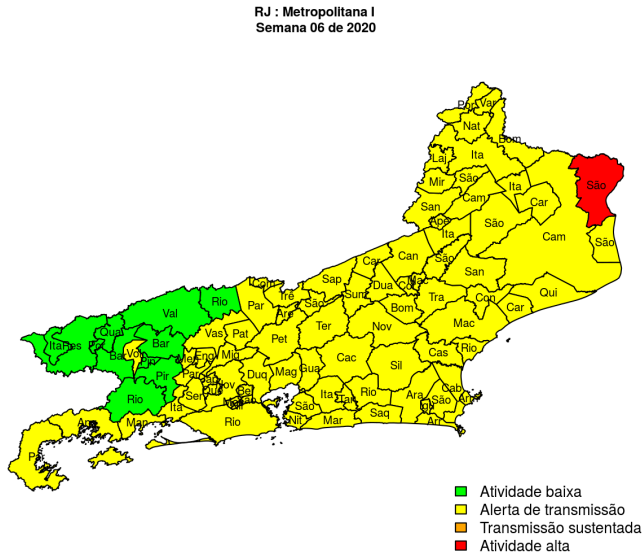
RJ : Metropolitana I
Semana 06 de 2020

Por Var
Nat
Bom
Laj Ita
São
Mir São Ita
Cam Car
São
San
Ape Ita Cam São
Car Can São
Sap Mac San
Com Rio Par Trê Sac Sum Dua Cor
Val Are Bom Tra Con Qui
Ter Car
Vas Pat Nov Mac
Ita Res Qua Bar Pet Rio
Bar Eng Mig Cac Cas
Vol Pir Par Duq Mag Gua Sil
Pir Sao Nov Bel Ita Rio Cab
Rio Ita Sen Nil São Tan Ara
Ang Man Rio Nit Mar Saq Arm
Par Arr

Atividade baixa
Alerta de transmissão
Transmissão sustentada
Atividade alta